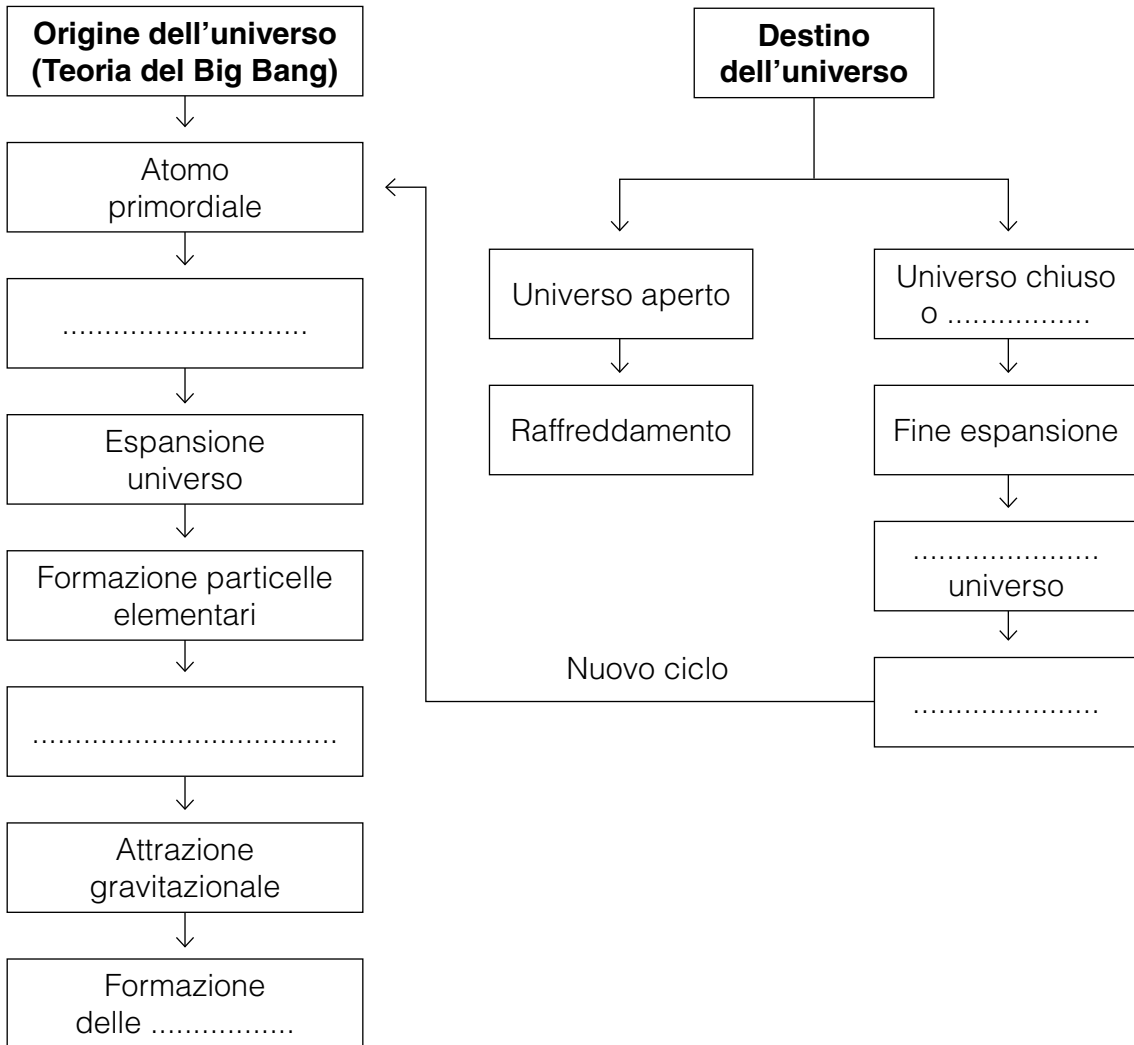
Origine dell’universo (Teoria del Big Bang)

Atomo primordiale

............................

Espansione universo

Formazione particelle elementari

...................................

Attrazione gravitazionale

Formazione delle ................

Destino dell’universo

Universo aperto

Raffreddamento

Universo chiuso o ................

Fine espansione

..................... universo

Nuovo ciclo

.....................